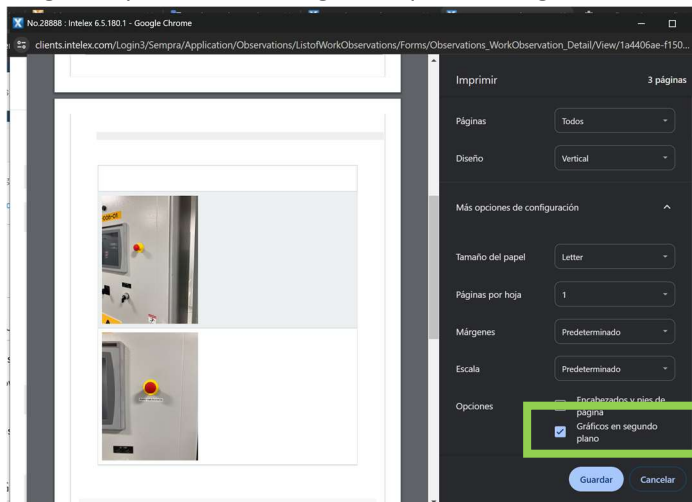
No.28888 : Intelex 6.5.180.1 - Google Chrome

clients.intelex.com/Login3/Sempra/Application/Observations/ListofWorkObservations/Forms/Observations_WorkObservation_Detail/View/1a4406ae-f150...

Imprimir

3 páginas

Páginas

Todos

Diseño

Vertical

Más opciones de configuración

Tamaño del papel

Letter

Páginas por hoja

1

Márgenes

Predeterminado

Escala

Predeterminado

Opciones

Encabezados y pies de página

Gráficos en segundo plano

Guardar

Cancelar